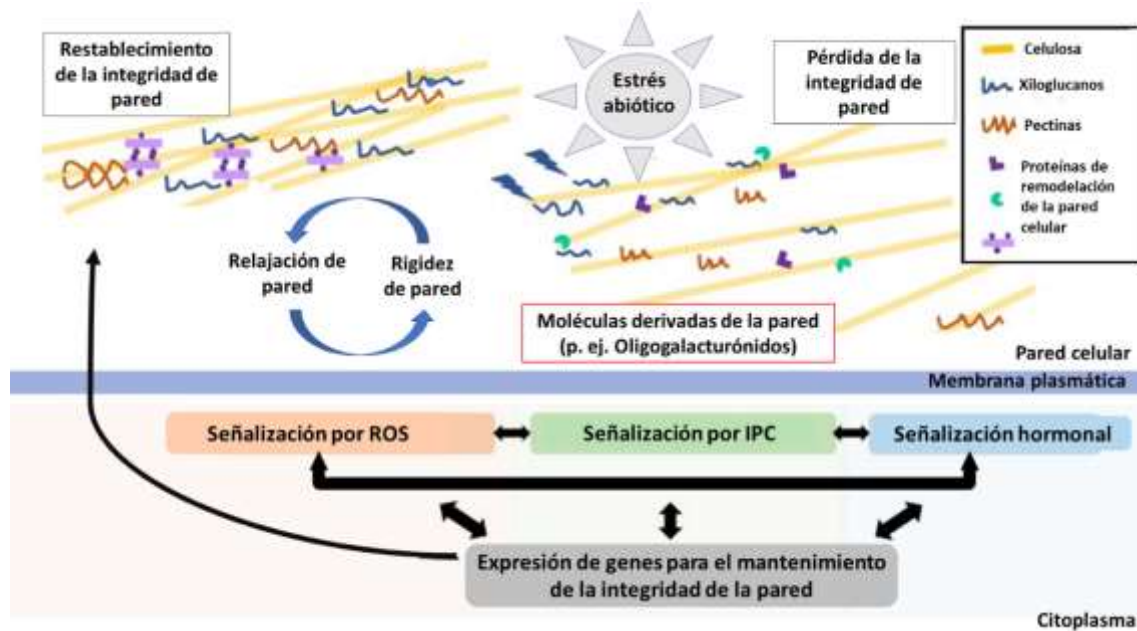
Restablecimiento de la integridad de pared

Estrés abiótico

Pérdida de la integridad de pared

Celulosa

Xiloglucanos

Pectinas

Proteínas de remodelación de la pared celular

Relajación de pared

Rigidez de pared

Moléculas derivadas de la pared (p. ej. Oligogalacturónidos)

Pared celular

Membrana plasmática

Señalización por ROS

Señalización por IPC

Señalización hormonal

Expresión de genes para el mantenimiento de la integridad de la pared

Citoplasma